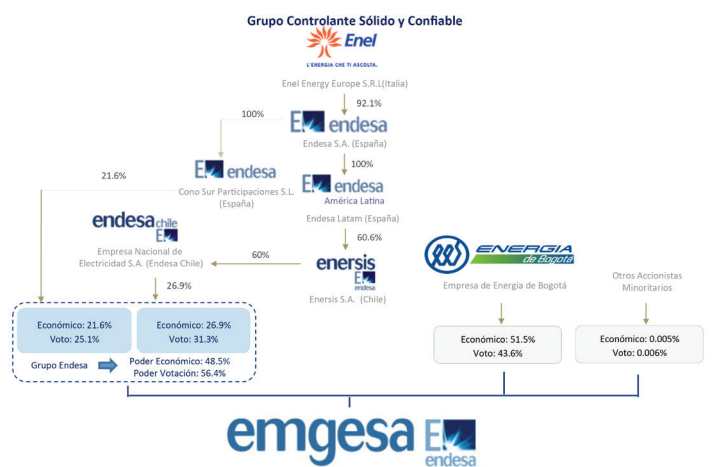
Grupo Controlante Sólido y Confiable

Enel
L'ENERGIA CHE TI ASCOLTA.

Enel Energy Europe S.R.L(Italia)

92.1%

100%

endesa
Endesa S.A. (España)

100%

endesa
Cono Sur Participaciones S.L. (España)

21.6%

endesa
América Latina
Endesa Latam (España)

60.6%

endesa chile
Empresa Nacional de Electricidad S.A. (Endesa Chile)

60%

enersis
Enersis S.A. (Chile)

26.9%

ENERGIA de Bogotá
Empresa de Energía de Bogotá

Otros Accionistas Minoritarios

Económico: 21.6%
Voto: 25.1%

Económico: 26.9%
Voto: 31.3%

Grupo Endesa

Poder Económico: 48.5%
Poder Votación: 56.4%

Económico: 51.5%
Voto: 43.6%

Económico: 0.005%
Voto: 0.006%

emgesa
endesa